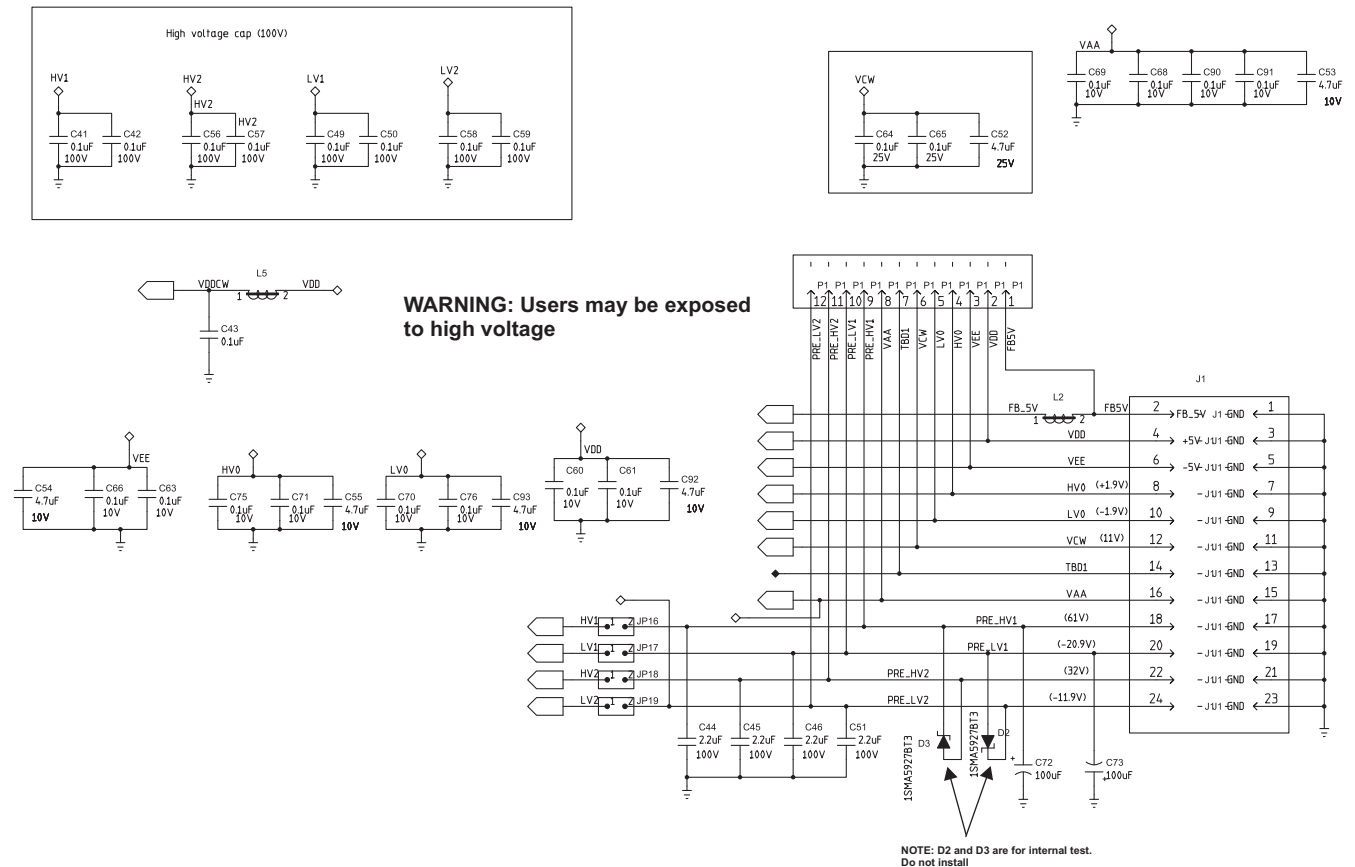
High voltage cap (100V)

HV1
C41 0.1uF 100V
C42 0.1uF 100V

HV2
HV2
HV2
C56 0.1uF 100V
C57 0.1uF 100V

LV1
C49 0.1uF 100V
C50 0.1uF 100V

LV2
C58 0.1uF 100V
C59 0.1uF 100V

VCW
C64 0.1uF 25V
C65 0.1uF 25V
C52 4.7uF 25V

VAA
C69 0.1uF 10V
C68 0.1uF 10V
C90 0.1uF 10V
C91 0.1uF 10V
C53 4.7uF 10V

VDDCW L5 VDD
1 2
C43 0.1uF

WARNING: Users may be exposed to high voltage

P1 P1 P1 P1 P1 P1 P1 P1 P1 P1 P1 P1
12 11 10 9 8 7 6 5 4 3 2 1
PRE_LV2 PRE_HV2 PRE_LV1 PRE_HV1 VAA TBD1 VCW LV0 HV0 VEE VDD FB5V

J1
L2
FB_5V 1 2 FB5V
2 FB_5V J1 GND 1
VDD 4 +5V J1 GND 3
VEE 6 -5V J1 GND 5
HV0 (+1.9V) 8 - J1 GND 7
LV0 (-1.9V) 10 - J1 GND 9
VCW (11V) 12 - J1 GND 11
TBD1 14 - J1 GND 13
VAA 16 - J1 GND 15
PRE_HV1 (61V) 18 - J1 GND 17
PRE_LV1 (-20.9V) 20 - J1 GND 19
PRE_HV2 (32V) 22 - J1 GND 21
PRE_LV2 (-11.9V) 24 - J1 GND 23

VEE
C54 4.7uF 10V
C66 0.1uF 10V
C63 0.1uF 10V

HV0
C75 0.1uF 10V
C71 0.1uF 10V
C55 4.7uF 10V

LV0
C70 0.1uF 10V
C76 0.1uF 10V
C93 4.7uF 10V

VDD
C60 0.1uF 10V
C61 0.1uF 10V
C92 4.7uF 10V

HV1 1 2 JP16
LV1 1 2 JP17
HV2 1 2 JP18
LV2 1 2 JP19

C44 2.2uF 100V
C45 2.2uF 100V
C46 2.2uF 100V
C51 2.2uF 100V

D3 1SMA5927BT3
1SMA5927BT3 D2
C72 100uF
C73 100uF

NOTE: D2 and D3 are for internal test.
Do not install